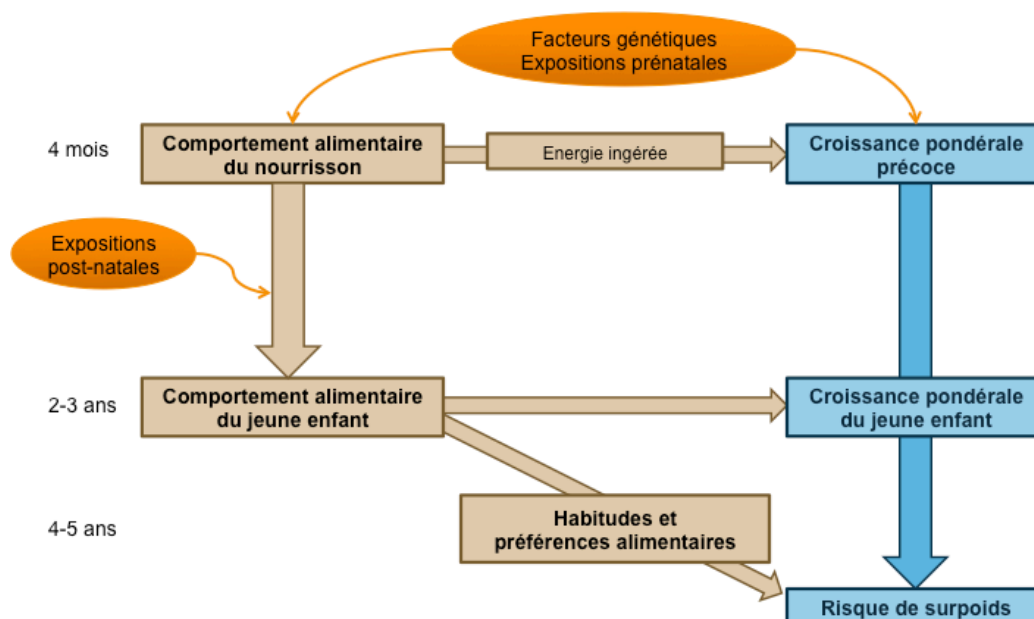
Facteurs génétiques
Expositions prénatales

4 mois

Comportement alimentaire du nourrisson

Energie ingérée

Croissance pondérale précoce

Expositions post-natales

2-3 ans

Comportement alimentaire du jeune enfant

Croissance pondérale du jeune enfant

4-5 ans

Habitudes et préférences alimentaires

Risque de surpoids